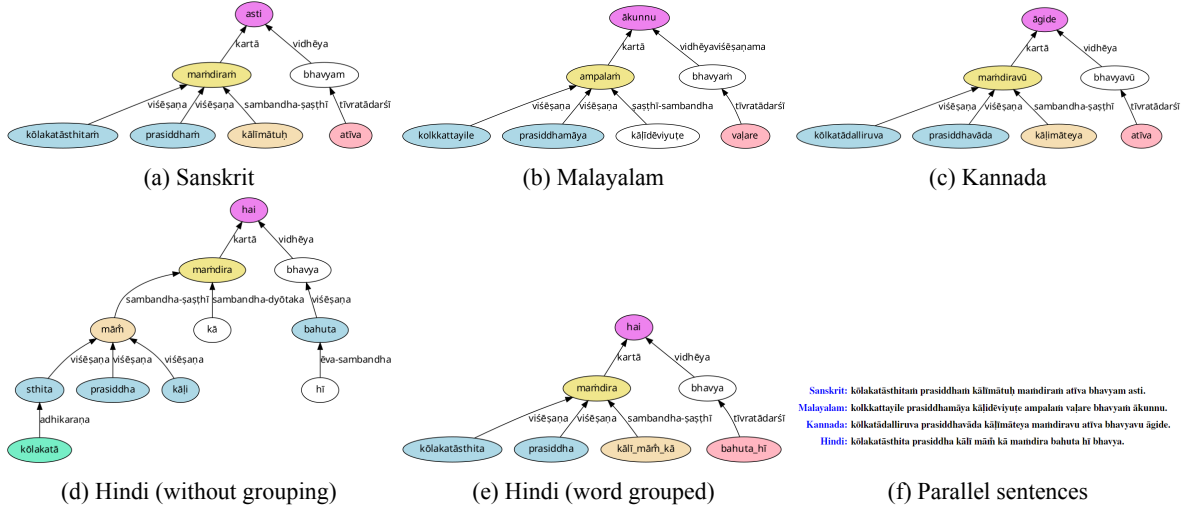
asti
kartā
vidhēya
maṁdiraṁ
bhavyam
viśēṣaṇa
viśēṣaṇa
sambandha-ṣaṣṭhī
tīvratādarśī
kōlakatāsthitaṁ
prasiddhaṁ
kālīmātuḥ
atīva

(a) Sanskrit

ākunnu
kartā
vidhēyaviśēṣaṇama
ampalaṁ
bhavyaṁ
viśēṣaṇa
viśēṣaṇa
ṣaṣṭhī-sambandha
tīvratādarśī
kolkkattayile
prasiddhamāya
kāḷīdēviyuṭe
vaḷare

(b) Malayalam

āgide
kartā
vidhēya
maṁdiravū
bhavyavū
viśēṣaṇa
viśēṣaṇa
sambandha-ṣaṣṭhī
tīvratādarśī
kōlkatādalliruva
prasiddhavāda
kāḷimāteya
atīva

(c) Kannada

hai
kartā
vidhēya
maṁdira
bhavya
sambandha-ṣaṣṭhī
sambandha-dyōtaka
viśēṣaṇa
māṁ
kā
bahuta
viśēṣaṇa
viśēṣaṇa
viśēṣaṇa
ēva-sambandha
sthita
prasiddha
kāḷi
hī
adhikaraṇa
kōlakatā

(d) Hindi (without grouping)

hai
kartā
vidhēya
maṁdira
bhavya
viśēṣaṇa
viśēṣaṇa
sambandha-ṣaṣṭhī
tīvratādarśī
kōlakatāsthita
prasiddha
kālī_māṁ_kā
bahuta_hī

(e) Hindi (word grouped)

Sanskrit: kōlakatāsthitaṁ prasiddhaṁ kālīmātuḥ maṁdiraṁ atīva bhavyam asti.
Malayalam: kolkkattayile prasiddhamāya kāḷīdēviyuṭe ampalaṁ vaḷare bhavyaṁ ākunnu.
Kannada: kōlkatādalliruva prasiddhavāda kāḷimāteya maṁdiravu atīva bhavyavu āgide.
Hindi: kōlakatāsthita prasiddha kālī māṁ kā maṁdira bahuta hī bhavya.

(f) Parallel sentences